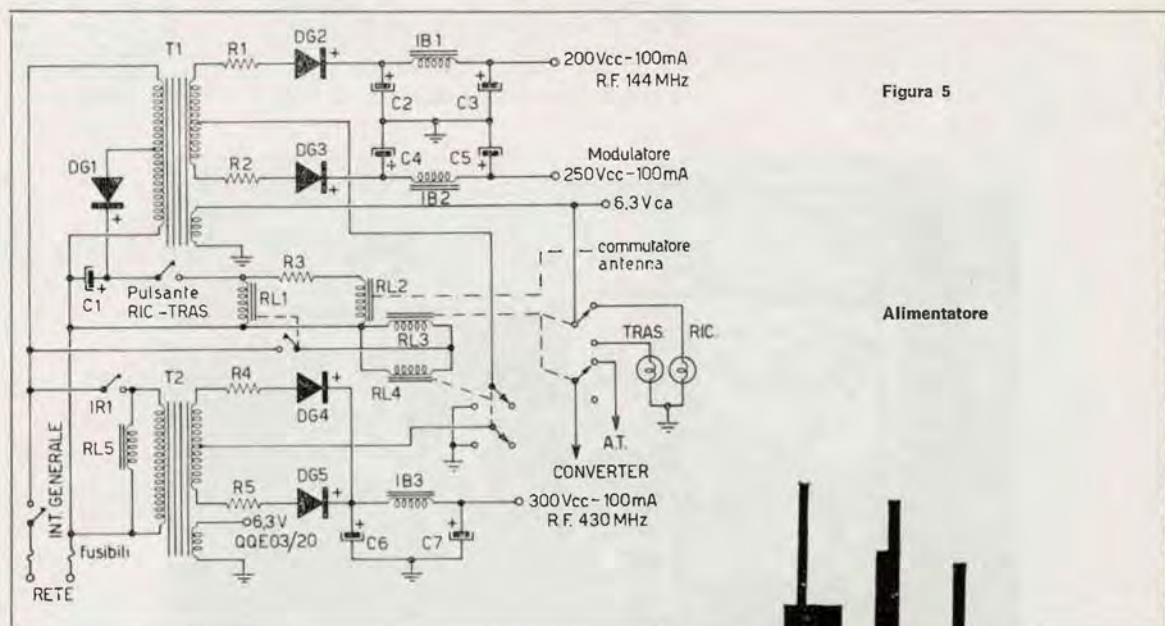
T1
R1
DG2
IB1
200Vcc-100mA
R.F. 144 MHz
Figura 5
C2
C3
DG1
R2
DG3
C4
C5
Modulatore
250Vcc-100mA
IB2
6,3 Vca
commutatore
antenna
R3
C1
Pulsante
RIC-TRAS
RL1
RL2
Alimentatore
RL3
TRAS.
RIC.
T2
R4
DG4
IR1
RL4
RL5
INT. GENERALE
A.T.
CONVERTER
R5
DG5
IB3
300Vcc-100mA
R.F. 430 MHz
6,3V
QQE03/20
C6
C7
fusibili
RETE